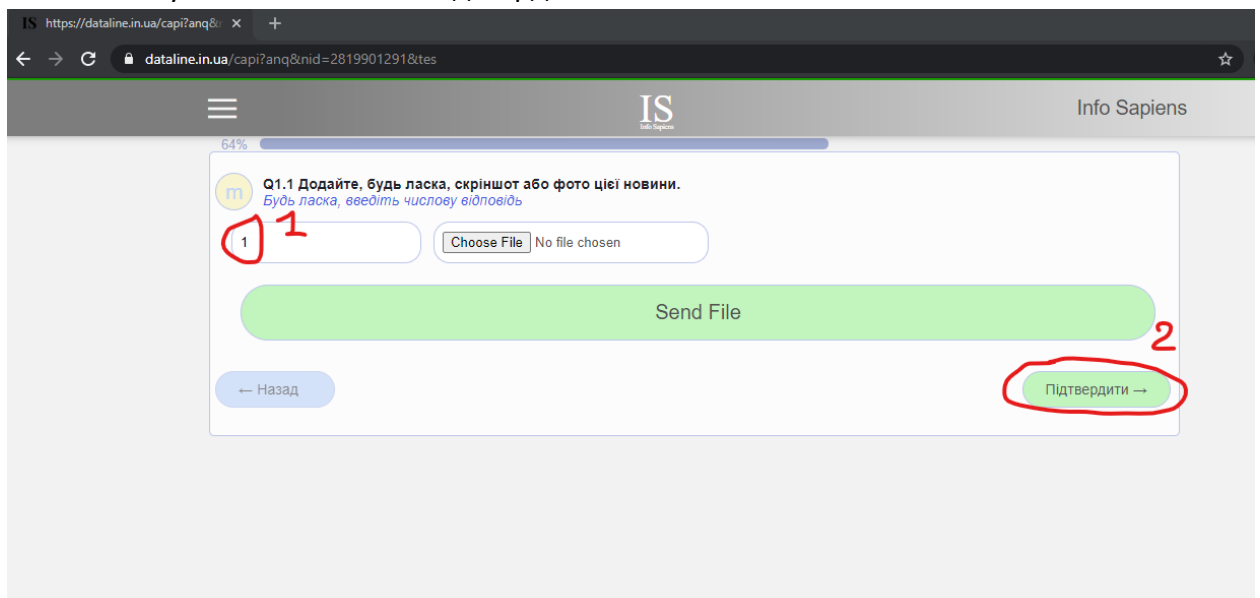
IS https://dataline.in.ua/capi?anq&

dataline.in.ua/capi?anq&nid=2819901291&tes

IS
Info Sapiens

Info Sapiens

64%

m

Q1.1 Додайте, будь ласка, скріншот або фото цієї новини.
Будь ласка, введіть числову відповідь

1

1

Choose File No file chosen

Send File

2

← Назад

Підтвердити →